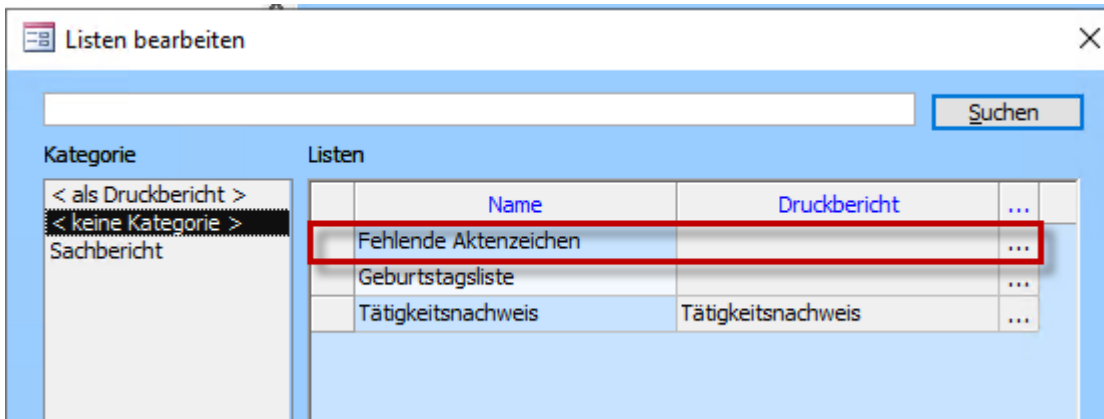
Listen bearbeiten

Suchen

Kategorie

< als Druckbericht >
< keine Kategorie >
Sachbericht

Listen

| | Name | Druckbericht | ... |
|---|---|---|---|
| | Fehlende Aktenzeichen | | ... |
| | Geburtstagsliste | | ... |
| | Tätigkeitsnachweis | Tätigkeitsnachweis | ... |